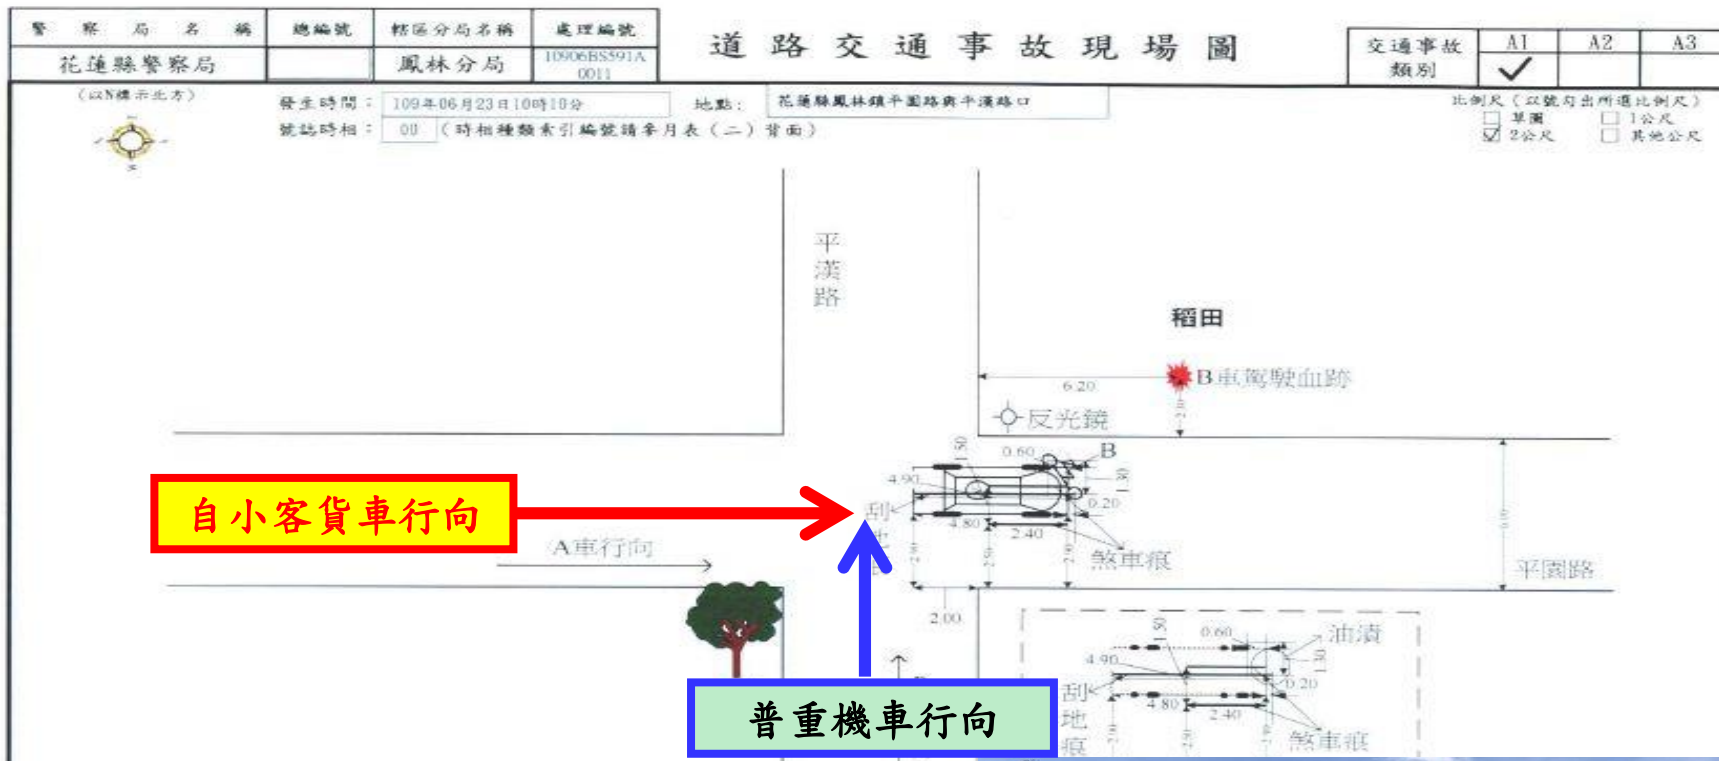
| 警察局名稱 | 總編號 | 轄區分局名稱 | 處理編號 |
|---|---|---|---|
| 花蓮縣警察局 | | 鳳林分局 | 10906BS591A 0011 |

道路交通事故現場圖

| 交通事故類別 | A1 | A2 | A3 |
|---|---|---|---|
| | ✓ | | |

(以N標示北方)

發生時間：109年06月23日10時10分

地點：花蓮縣鳳林鎮平園路與平漢路口

號誌時相：00 (時相種類索引編號請參見表(二)背面)

比例尺(以號勾出所選比例尺)
☐ 草圖 ☐ 1公尺
☑ 2公尺 ☐ 其他公尺

平漢路

稻田

6.20

B車駕駛血跡

反光鏡

0.60

B

4.90

0.20

4.80

2.40

刮地痕

煞車痕

自小客貨車行向

A車行向

平園路

2.00

0.60

油漬

4.90

0.20

刮地痕

4.80

2.40

煞車痕

普重機車行向